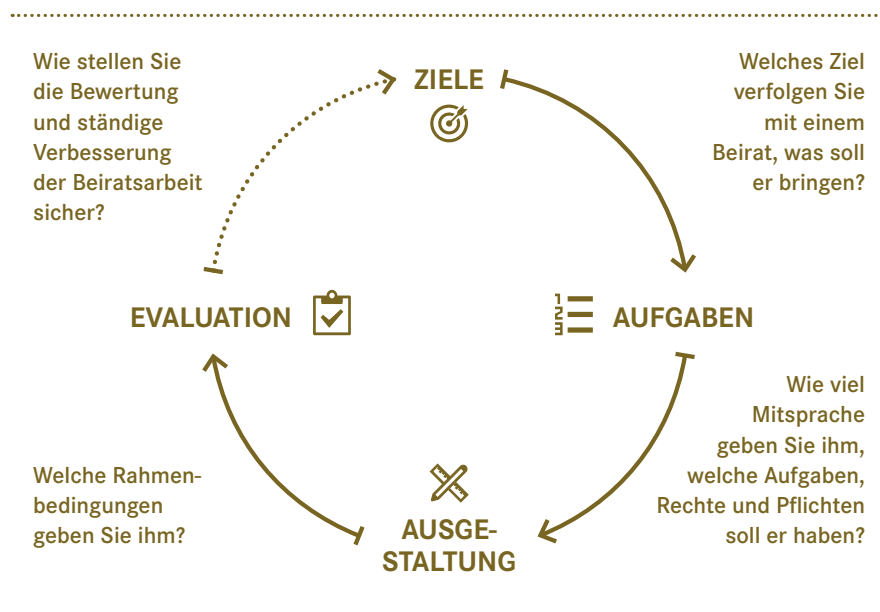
Wie stellen Sie die Bewertung und ständige Verbesserung der Beiratsarbeit sicher?

ZIELE

Welches Ziel verfolgen Sie mit einem Beirat, was soll er bringen?

EVALUATION

1
2
3

AUFGABEN

Wie viel Mitsprache geben Sie ihm, welche Aufgaben, Rechte und Pflichten soll er haben?

Welche Rahmenbedingungen geben Sie ihm?

AUSGESTALTUNG